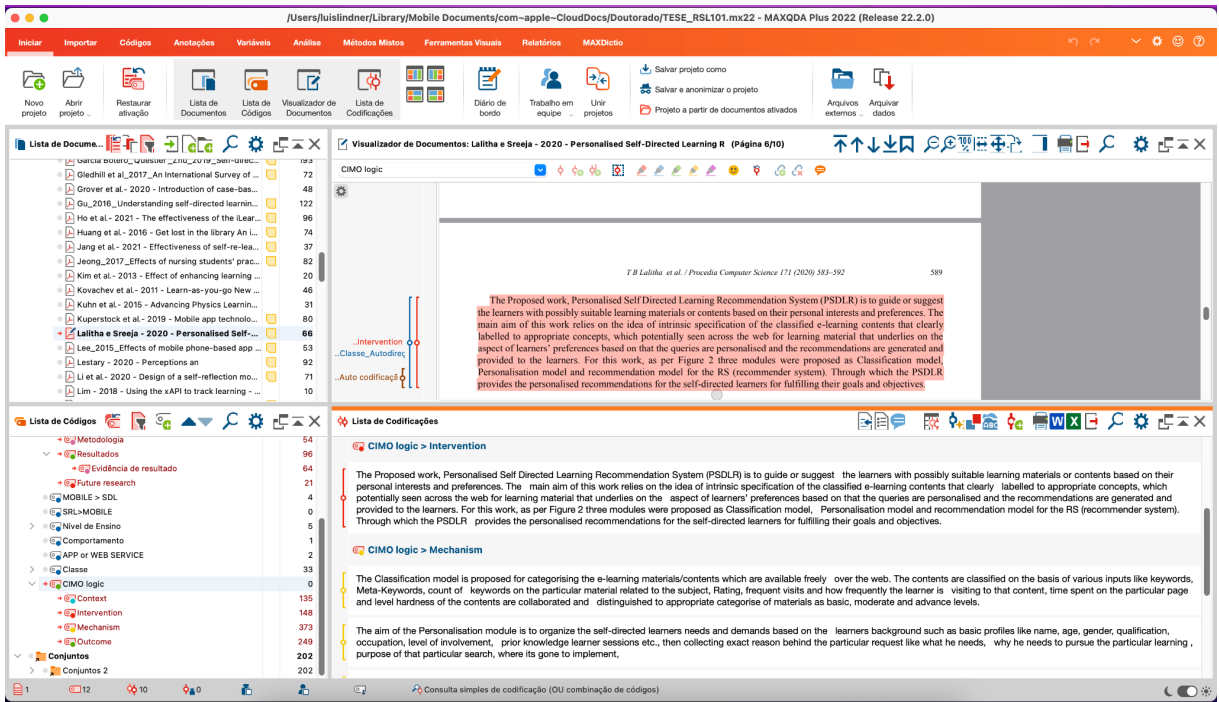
/Users/luislindner/Library/Mobile Documents/com~apple~CloudDocs/Doutorado/TESE_RSL101.mx22 - MAXQDA Plus 2022 (Release 22.2.0)

Iniciar Importar Códigos Anotações Variáveis Análise Métodos Mistos Ferramentas Visuais Relatórios MAXDictio

Novo projeto | Abrir projeto | Restaurar ativação | Lista de Documentos | Lista de Códigos | Visualizador de Documentos | Lista de Codificações | Diário de bordo | Trabalho em equipe | Unir projetos | Salvar projeto como | Salvar e anonimizar o projeto | Projeto a partir de documentos ativados | Arquivos externos | Arquivar dados

Lista de Docume...

| Documento | |
|---|---|
| Garcia Botero_Questier_Zhu_2019_Self-direc... | 193 |
| Gledhill et al_2017_An International Survey of ... | 72 |
| Grover et al.- 2020 - Introduction of case-bas... | 48 |
| Gu_2016_Understanding self-directed learnin... | 122 |
| Ho et al.- 2021 - The effectiveness of the iLear... | 96 |
| Huang et al.- 2016 - Get lost in the library An i... | 74 |
| Jang et al.- 2021 - Effectiveness of self-re-lea... | 37 |
| Jeong_2017_Effects of nursing students' prac... | 82 |
| Kim et al.- 2013 - Effect of enhancing learning ... | 20 |
| Kovachev et al.- 2011 - Learn-as-you-go New ... | 46 |
| Kuhn et al.- 2015 - Advancing Physics Learnin... | 31 |
| Kuperstock et al.- 2019 - Mobile app technolo... | 80 |
| Lalitha e Sreeja - 2020 - Personalised Self-... | 66 |
| Lee_2015_Effects of mobile phone-based app ... | 53 |
| Lestary - 2020 - Perceptions an | 92 |
| Li et al.- 2020 - Design of a self-reflection mo... | 71 |
| Lim - 2018 - Using the xAPI to track learning - ... | 10 |

Visualizador de Documentos: Lalitha e Sreeja - 2020 - Personalised Self-Directed Learning R (Página 6/10)

CIMO logic

T B Lalitha et al. / Procedia Computer Science 171 (2020) 583–592 589

...Intervention
..Classe_Autodirec
..Auto codificaçã

The Proposed work, Personalised Self Directed Learning Recommendation System (PSDLR) is to guide or suggest the learners with possibly suitable learning materials or contents based on their personal interests and preferences. The main aim of this work relies on the idea of intrinsic specification of the classified e-learning contents that clearly labelled to appropriate concepts, which potentially seen across the web for learning material that underlies on the aspect of learners' preferences based on that the queries are personalised and the recommendations are generated and provided to the learners. For this work, as per Figure 2 three modules were proposed as Classification model, Personalisation model and recommendation model for the RS (recommender system). Through which the PSDLR provides the personalised recommendations for the self-directed learners for fulfilling their goals and objectives.

Lista de Códigos

| Código | |
|---|---|
| Metodologia | 54 |
| Resultados | 96 |
| Evidência de resultado | 64 |
| Future research | 21 |
| MOBILE > SDL | 4 |
| SRL>MOBILE | 0 |
| Nível de Ensino | 5 |
| Comportamento | 1 |
| APP or WEB SERVICE | 2 |
| Classe | 33 |
| CIMO logic | 0 |
| Context | 135 |
| Intervention | 148 |
| Mechanism | 373 |
| Outcome | 249 |
| Conjuntos | 202 |
| Conjuntos 2 | 202 |

Lista de Codificações

CIMO logic > Intervention

The Proposed work, Personalised Self Directed Learning Recommendation System (PSDLR) is to guide or suggest the learners with possibly suitable learning materials or contents based on their personal interests and preferences. The main aim of this work relies on the idea of intrinsic specification of the classified e-learning contents that clearly labelled to appropriate concepts, which potentially seen across the web for learning material that underlies on the aspect of learners' preferences based on that the queries are personalised and the recommendations are generated and provided to the learners. For this work, as per Figure 2 three modules were proposed as Classification model, Personalisation model and recommendation model for the RS (recommender system). Through which the PSDLR provides the personalised recommendations for the self-directed learners for fulfilling their goals and objectives.

CIMO logic > Mechanism

The Classification model is proposed for categorising the e-learning materials/contents which are available freely over the web. The contents are classified on the basis of various inputs like keywords, Meta-Keywords, count of keywords on the particular material related to the subject, Rating, frequent visits and how frequently the learner is visiting to that content, time spent on the particular page and level hardness of the contents are collaborated and distinguished to appropriate categorise of materials as basic, moderate and advance levels.

The aim of the Personalisation module is to organize the self-directed learners needs and demands based on the learners background such as basic profiles like name, age, gender, qualification, occupation, level of involvement, prior knowledge learner sessions etc., then collecting exact reason behind the particular request like what he needs, why he needs to pursue the particular learning , purpose of that particular search, where its gone to implement,

1 12 10 0 Consulta simples de codificação (OU combinação de códigos)